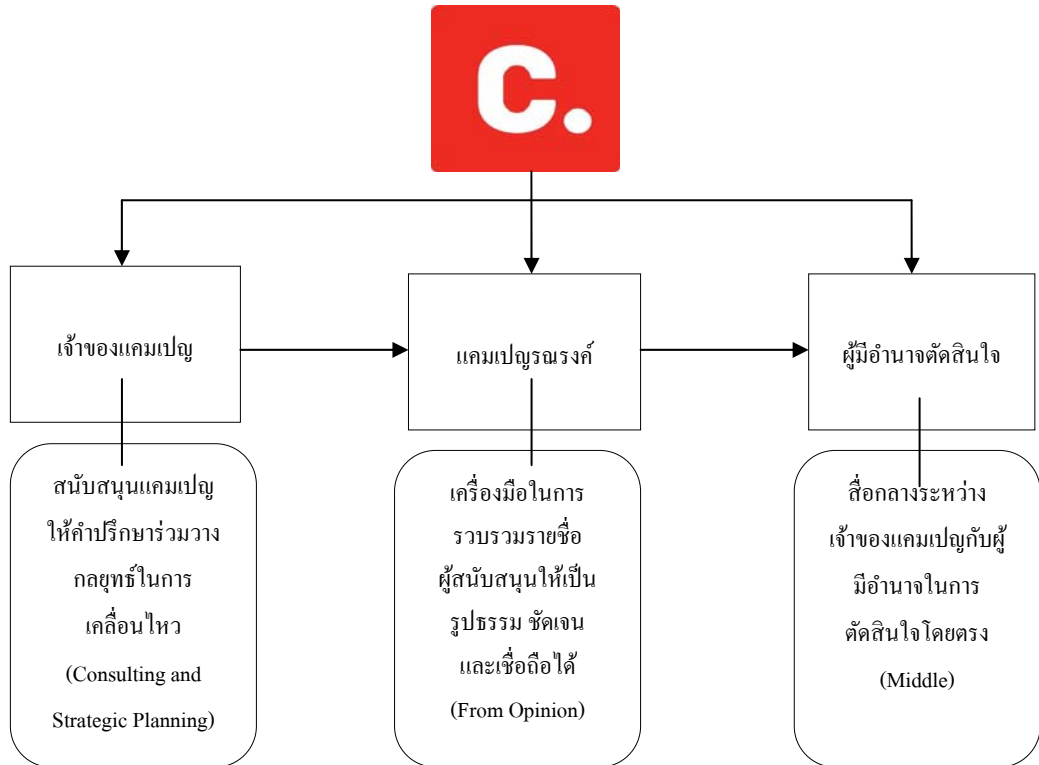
c.

เจ้าของแคมเปญ

แคมเปญรณรงค์

ผู้มีอำนาจตัดสินใจ

สนับสนุนแคมเปญ ให้คำปรึกษาร่วมวางกลยุทธ์ในการเคลื่อนไหว (Consulting and Strategic Planning)

เครื่องมือในการรวบรวมรายชื่อผู้สนับสนุนให้เป็นรูปธรรม ชัดเจน และเชื่อถือได้ (From Opinion)

สื่อกลางระหว่างเจ้าของแคมเปญกับผู้มีอำนาจในการตัดสินใจโดยตรง (Middle)